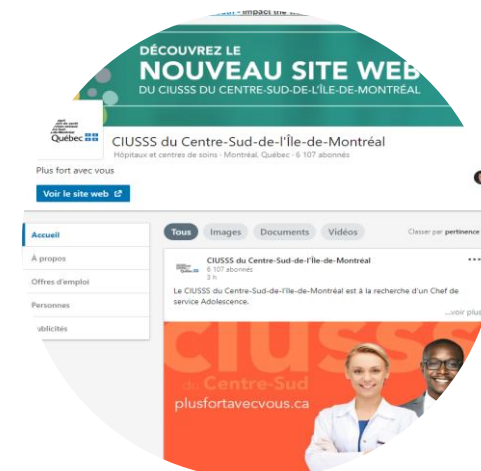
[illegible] - impact the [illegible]

DÉCOUVREZ LE
NOUVEAU SITE WEB
DU CIUSSS DU CENTRE-SUD-DE-L'ÎLE-DE-MONTRÉAL

Québec

CIUSSS du Centre-Sud-de-l'Île-de-Montréal
Hôpitaux et centres de soins · Montréal, Québec · 6 107 abonnés

Plus fort avec vous

Voir le site web

Accueil
À propos
Offres d'emploi
Personnes
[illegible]ublicités

Tous Images Documents Vidéos

Classer par pertinence

CIUSSS du Centre-Sud-de-l'Île-de-Montréal
6 107 abonnés
3 h

Le CIUSSS du Centre-Sud-de-l'Île-de-Montréal est à la recherche d'un Chef de service Adolescence.

...voir plus

CIUSSS
du Centre-Sud
plusfortavecvous.ca